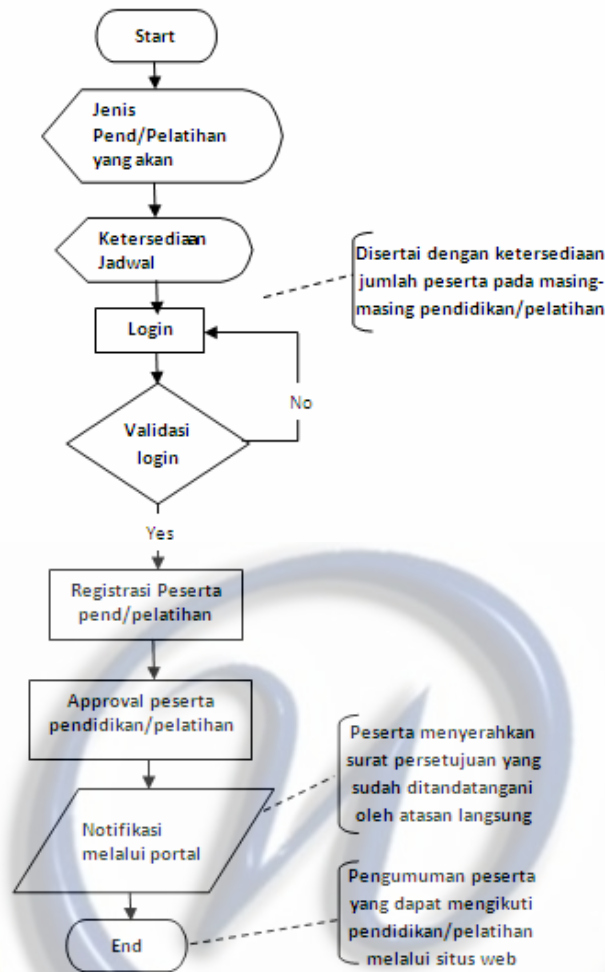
Start

Jenis Pend/Pelatihan yang akan

Ketersediaan Jadwal

Disertai dengan ketersediaan jumlah peserta pada masing-masing pendidikan/pelatihan

Login

No

Validasi login

Yes

Registrasi Peserta pend/pelatihan

Approval peserta pendidikan/pelatihan

Peserta menyerahkan surat persetujuan yang sudah ditandatangani oleh atasan langsung

Notifikasi melalui portal

Pengumuman peserta yang dapat mengikuti pendidikan/pelatihan melalui situs web

End